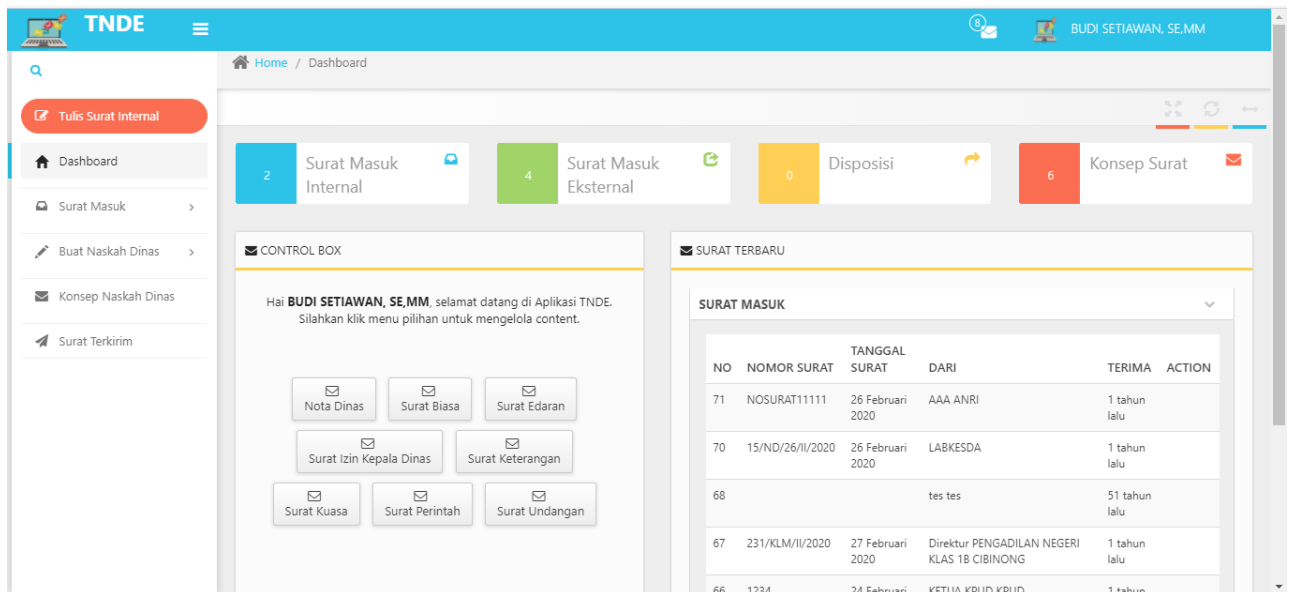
TNDE

8

BUDI SETIAWAN, SE,MM

Tulis Surat Internal

Dashboard

Surat Masuk

Buat Naskah Dinas

Konsep Naskah Dinas

Surat Terkirim

Home / Dashboard

2 Surat Masuk Internal

4 Surat Masuk Eksternal

0 Disposisi

6 Konsep Surat

CONTROL BOX

Hai **BUDI SETIAWAN, SE,MM**, selamat datang di Aplikasi TNDE. Silahkan klik menu pilihan untuk mengelola content.

Nota Dinas

Surat Biasa

Surat Edaran

Surat Izin Kepala Dinas

Surat Keterangan

Surat Kuasa

Surat Perintah

Surat Undangan

SURAT TERBARU

SURAT MASUK

| NO | NOMOR SURAT | TANGGAL SURAT | DARI | TERIMA | ACTION |
|---|---|---|---|---|---|
| 71 | NOSURAT11111 | 26 Februari 2020 | AAA ANRI | 1 tahun lalu | |
| 70 | 15/ND/26/II/2020 | 26 Februari 2020 | LABKESDA | 1 tahun lalu | |
| 68 | | | tes tes | 51 tahun lalu | |
| 67 | 231/KLM/II/2020 | 27 Februari 2020 | Direktur PENGADILAN NEGERI KLAS 1B CIBINONG | 1 tahun lalu | |
| 66 | 1234 | 24 Februari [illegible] | KETUA KPUD KPUD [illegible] | 1 tahun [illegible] | |